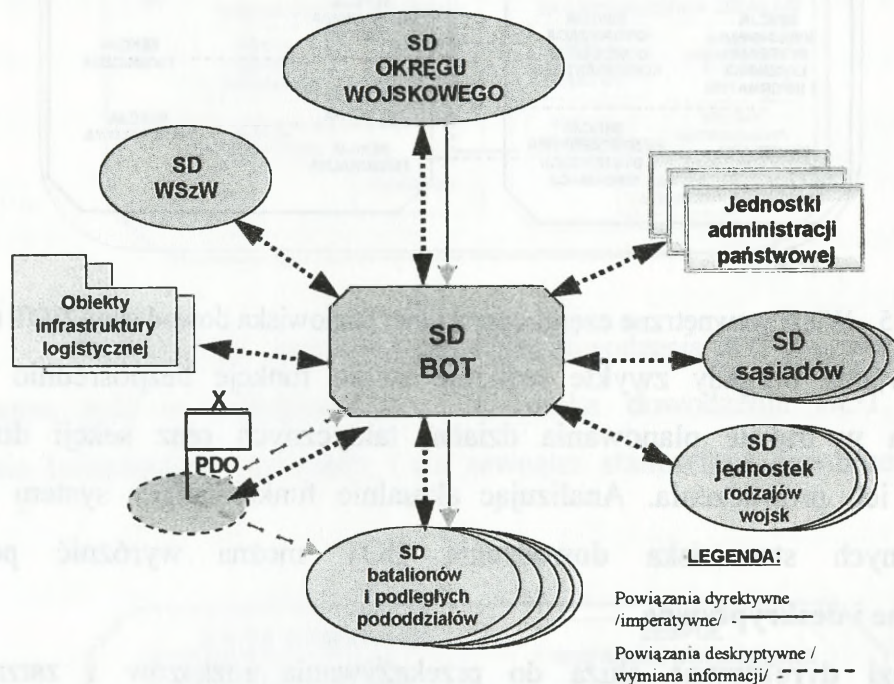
SD OKRĘGU WOJSKOWEGO

SD WSzW

Jednostki administracji państwowej

Obiekty infrastruktury logistycznej

SD BOT

SD sąsiadów

X

PDO

SD jednostek rodzajów wojsk

SD batalionów i podległych pododdziałów

LEGENDA:

Powiązania dyrektywne /imperatywne/

Powiązania deskryptywne / wymiana informacji/